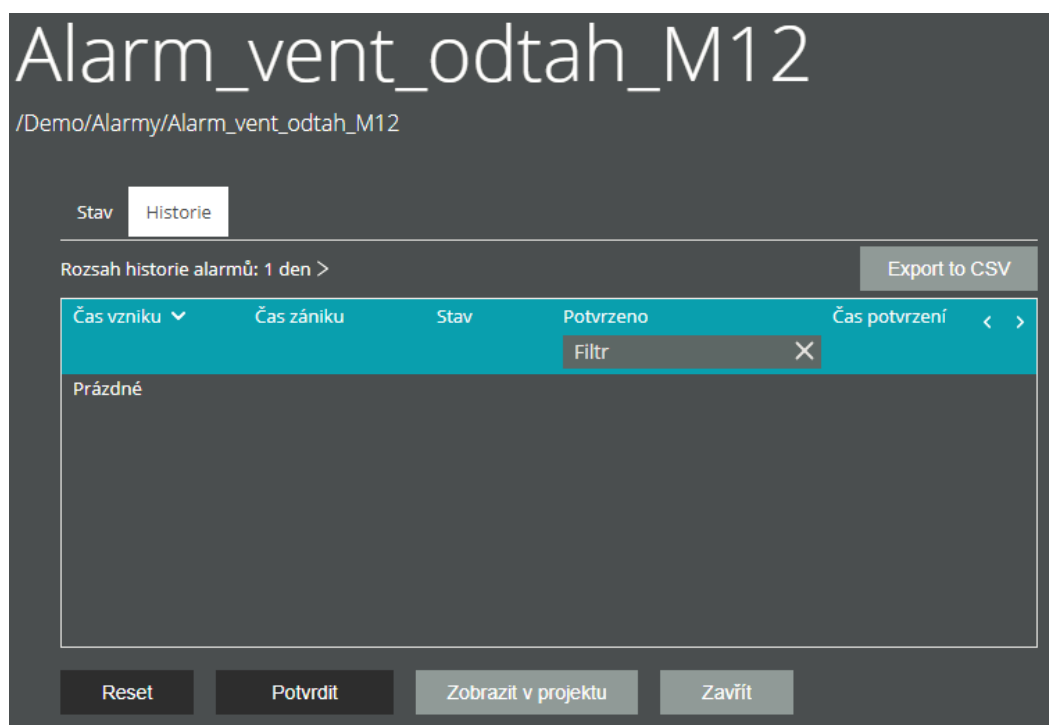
Alarm_vent_odtah_M12

/Demo/Alarmy/Alarm_vent_odtah_M12

Stav Historie

Rozsah historie alarmů: 1 den >

Export to CSV

| Čas vzniku ⌄ | Čas zániku | Stav | Potvrzeno | Čas potvrzení |
|---|---|---|---|---|
| | | | Filtr | |
| Prázdné | | | | |

Reset Potvrdit Zobrazit v projektu Zavřít